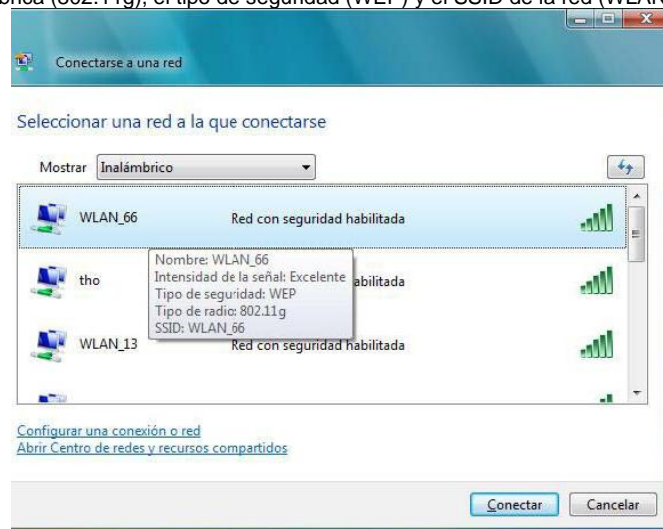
ica (802.11g), el tipo de seguridad (WEP) y el SSID de la red (WLAN

Conectarse a una red

Seleccionar una red a la que conectarse

Mostrar Inalámbrico

WLAN_66 Red con seguridad habilitada

Nombre: WLAN_66
Intensidad de la señal: Excelente
Tipo de seguridad: WEP
Tipo de radio: 802.11g
SSID: WLAN_66

tho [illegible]abilitada

WLAN_13 Red con seguridad habilitada

Configurar una conexión o red
Abrir Centro de redes y recursos compartidos

Conectar Cancelar